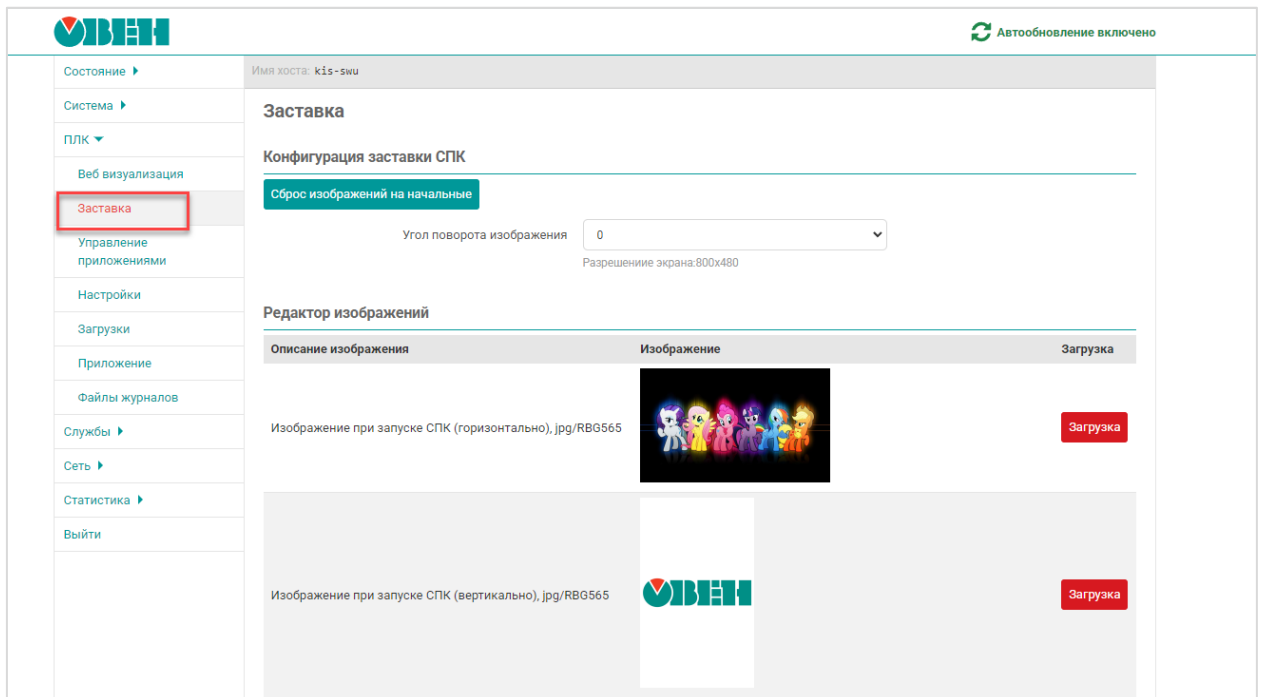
ОВЕН

Автообновление включено

Состояние
Система
ПЛК
Веб визуализация
Заставка
Управление приложениями
Настройки
Загрузки
Приложение
Файлы журналов
Службы
Сеть
Статистика
Выйти

Имя хоста: kis-swu

Заставка

Конфигурация заставки СПК

Сброс изображений на начальные

Угол поворота изображения 0

Разрешение экрана:800x480

Редактор изображений

| Описание изображения | Изображение | Загрузка |
|---|---|---|
| Изображение при запуске СПК (горизонтально), jpg/RBG565 | | Загрузка |
| Изображение при запуске СПК (вертикально), jpg/RBG565 | ОВЕН | Загрузка |